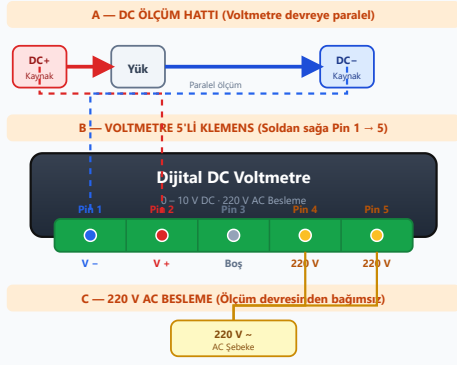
A — DC ÖLÇÜM HATTI (Voltmetre devreye paralel)

DC+
Kaynak

Yük

DC−
Kaynak

Paralel ölçüm

B — VOLTMETRE 5'Lİ KLEMENS (Soldan sağa Pin 1 → 5)

Dijital DC Voltmetre

0 – 10 V DC · 220 V AC Besleme

| Pin 1 | Pin 2 | Pin 3 | Pin 4 | Pin 5 |
|---|---|---|---|---|
| V − | V + | Boş | 220 V | 220 V |

C — 220 V AC BESLEME (Ölçüm devresinden bağımsız)

220 V ~
AC Şebeke